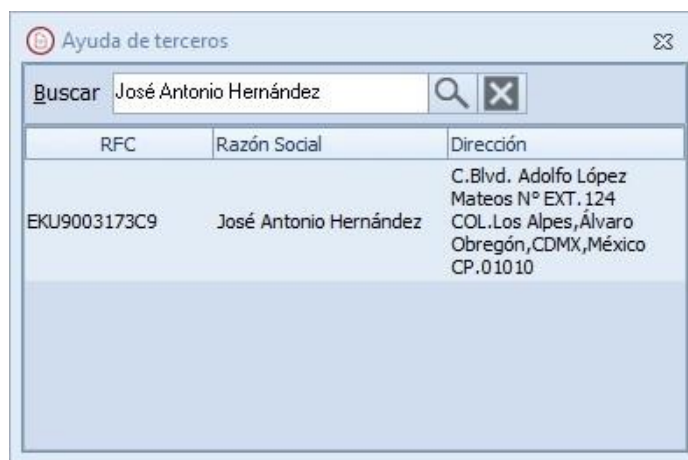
Ayuda de terceros

Buscar José Antonio Hernández

| RFC | Razón Social | Dirección |
|---|---|---|
| EKU9003173C9 | José Antonio Hernández | C.Blvd. Adolfo López Mateos N° EXT. 124 COL.Los Alpes,Álvaro Obregón,CDMX,México CP.01010 |